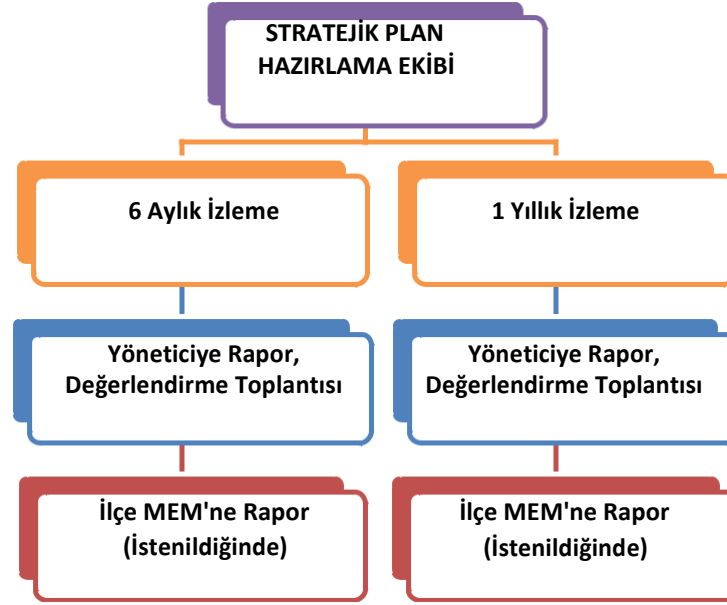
STRATEJİK PLAN HAZIRLAMA EKİBİ

6 Aylık İzleme

Yöneticiye Rapor, Değerlendirme Toplantısı

İlçe MEM'ne Rapor (İstenildiğinde)

1 Yıllık İzleme

Yöneticiye Rapor, Değerlendirme Toplantısı

İlçe MEM'ne Rapor (İstenildiğinde)